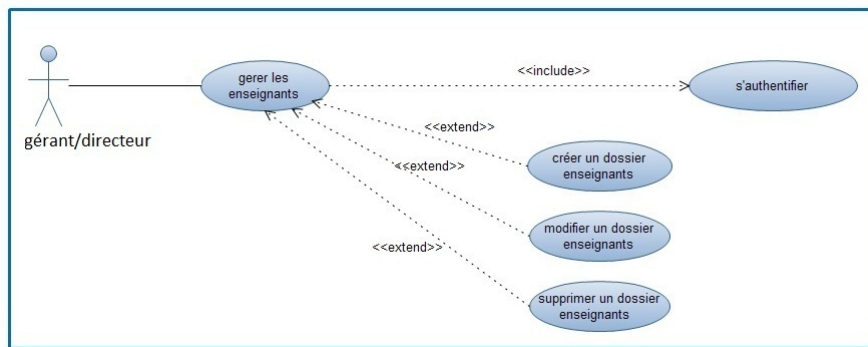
gérant/directeur

gerer les enseignants

<<include>>

s'authentifier

<<extend>>

créer un dossier enseignants

<<extend>>

modifier un dossier enseignants

<<extend>>

supprimer un dossier enseignants